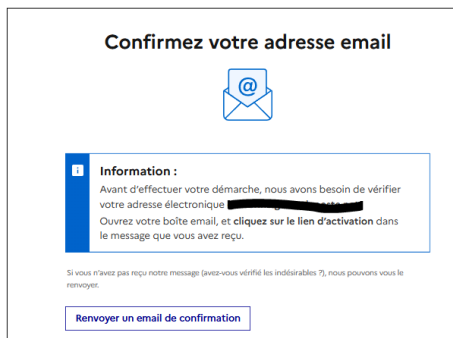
Confirmez votre adresse email

@

i

Information :

Avant d'effectuer votre démarche, nous avons besoin de vérifier votre adresse électronique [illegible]

Ouvrez votre boîte email, et cliquez sur le lien d'activation dans le message que vous avez reçu.

Si vous n'avez pas reçu notre message (avez-vous vérifié les indésirables ?), nous pouvons vous le renvoyer.

Renvoyer un email de confirmation